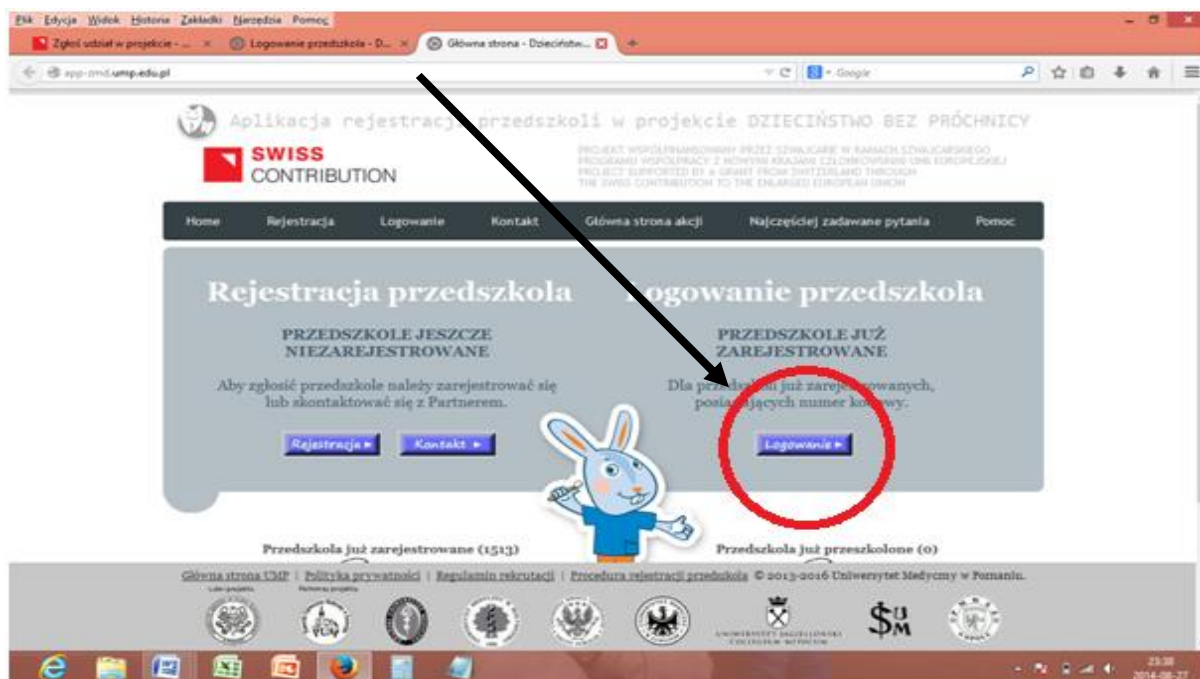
Plik Edycja Widok Historia Zakładki Narzędzia Pomoc

Zgłoś udział w projekcie - ... ×
Logowanie przedszkola - D... ×
Główna strona - Dzieciństw... ×
+

app-zmd.ump.edu.pl

Google

Aplikacja rejestracji przedszkoli w projekcie DZIECIŃSTWO BEZ PRÓCHNICY

SWISS CONTRIBUTION

PROJEKT WSPÓŁFINANSOWANY PRZEZ SZWAJCARIĘ W RAMACH SZWAJCARSKIEGO PROGRAMU WSPÓŁPRACY Z NOWYMI KRAJAMI CZŁONKOWSKIMI UNII EUROPEJSKIEJ
PROJECT SUPPORTED BY A GRANT FROM SWITZERLAND THROUGH THE SWISS CONTRIBUTION TO THE ENLARGED EUROPEAN UNION

Home | Rejestracja | Logowanie | Kontakt | Główna strona akcji | Najczęściej zadawane pytania | Pomoc

Rejestracja przedszkola

PRZEDSZKOLE JESZCZE NIEZAREJESTROWANE

Aby zgłosić przedszkole należy zarejestrować się lub skontaktować się z Partnerem.

Rejestracja ► Kontakt ►

Logowanie przedszkola

PRZEDSZKOLE JUŻ ZAREJESTROWANE

Dla przedszkoli już zarejestrowanych, posiadających numer kodowy.

Logowanie ►

Przedszkola już zarejestrowane (1513)

Przedszkola już przeszkolone (0)

Główna strona UMP | Polityka prywatności | Regulamin rekrutacji | Procedura rejestracji przedszkola © 2013-2016 Uniwersytet Medyczny w Poznaniu.

Lider projektu
Partnerzy projektu

UNIWERSYTET JAGIELLOŃSKI COLLEGIUM MEDICUM

23:38
2014-08-27